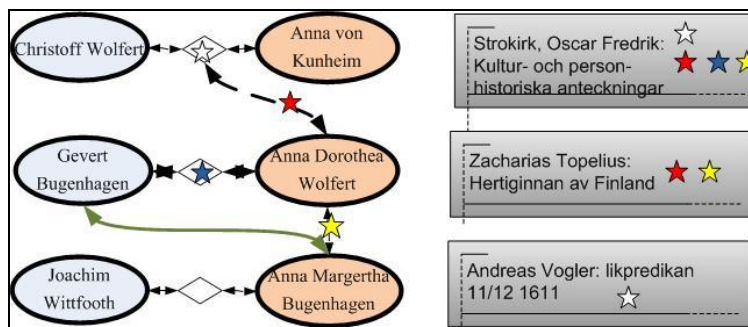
Christoff Wolfert

Anna von Kunheim

Gevert Bugenhagen

Anna Dorothea Wolfert

Joachim Wittfooth

Anna Margertha Bugenhagen

Strokirk, Oscar Fredrik: Kultur- och personhistoriska anteckningar

Zacharias Topelius: Hertiginnan av Finland

Andreas Vogler: likpredikan 11/12 1611